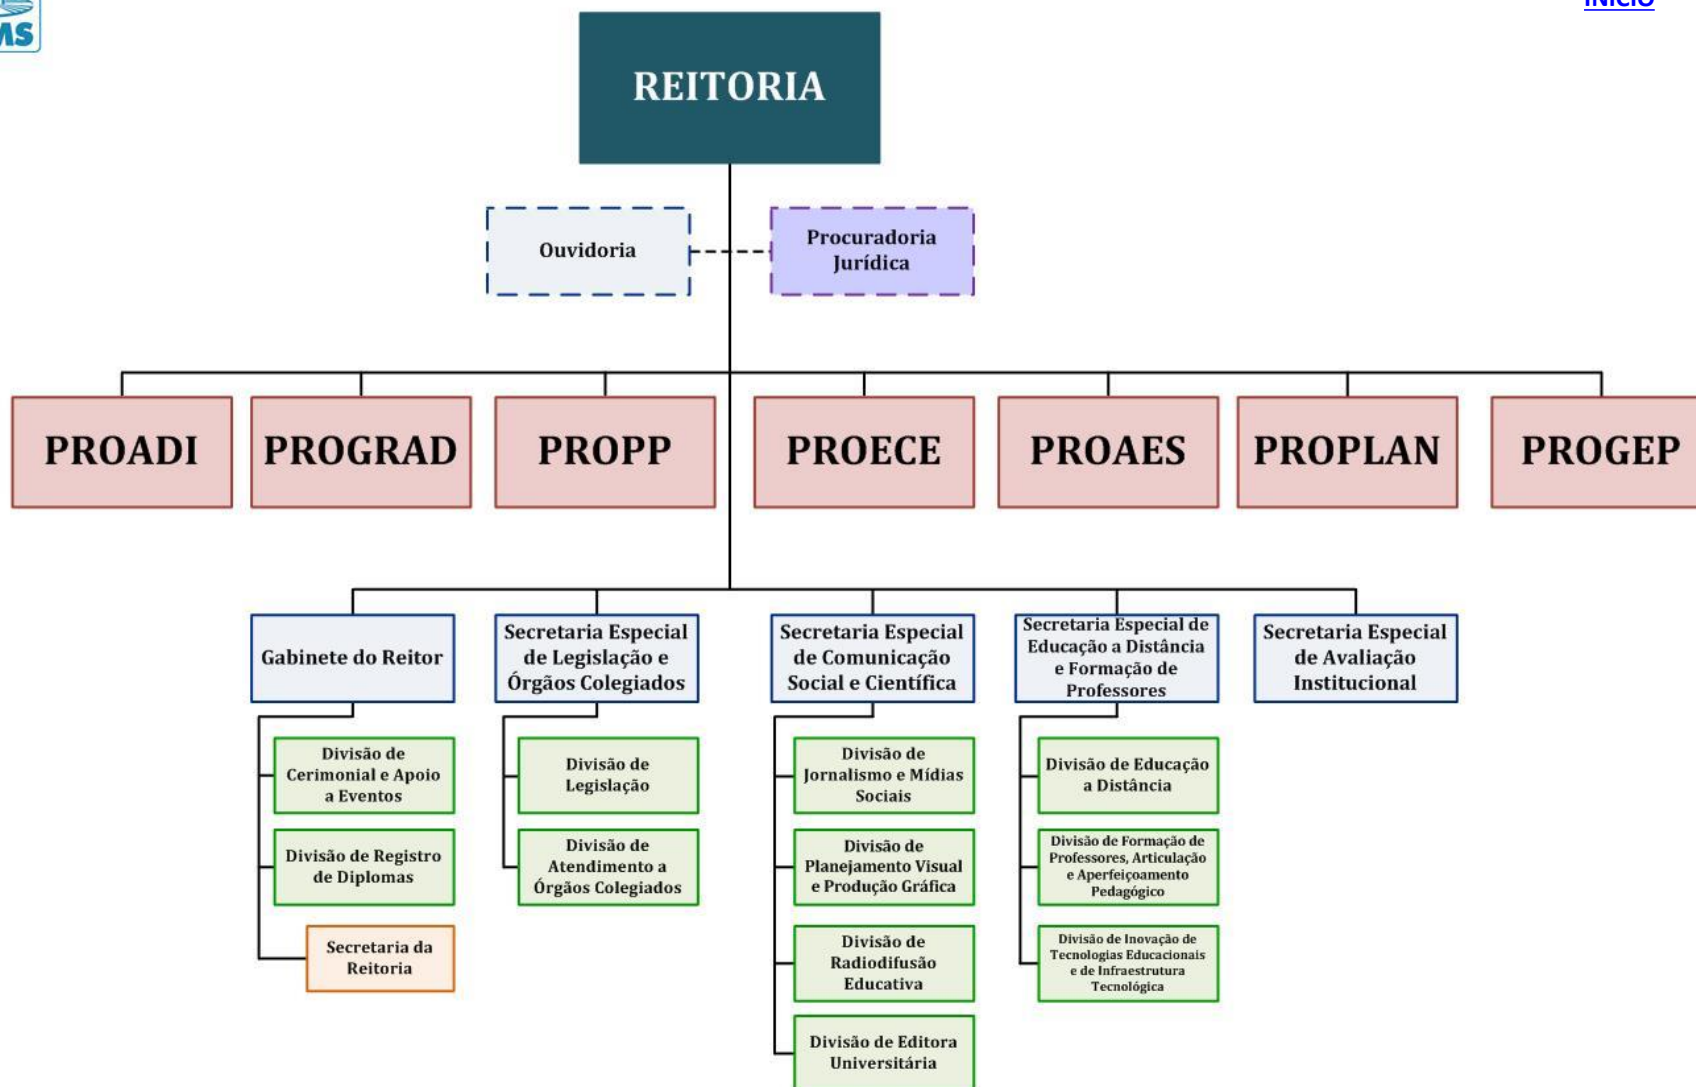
MS

INÍCIO

REITORIA

Ouvidoria

Procuradoria Jurídica

PROADI

PROGRAD

PROPP

PROECE

PROAES

PROPLAN

PROGEP

Gabinete do Reitor

Divisão de Cerimonial e Apoio a Eventos

Divisão de Registro de Diplomas

Secretaria da Reitoria

Secretaria Especial de Legislação e Órgãos Colegiados

Divisão de Legislação

Divisão de Atendimento a Órgãos Colegiados

Secretaria Especial de Comunicação Social e Científica

Divisão de Jornalismo e Mídias Sociais

Divisão de Planejamento Visual e Produção Gráfica

Divisão de Radiodifusão Educativa

Divisão de Editora Universitária

Secretaria Especial de Educação a Distância e Formação de Professores

Divisão de Educação a Distância

Divisão de Formação de Professores, Articulação e Aperfeiçoamento Pedagógico

Divisão de Inovação de Tecnologias Educacionais e de Infraestrutura Tecnológica

Secretaria Especial de Avaliação Institucional